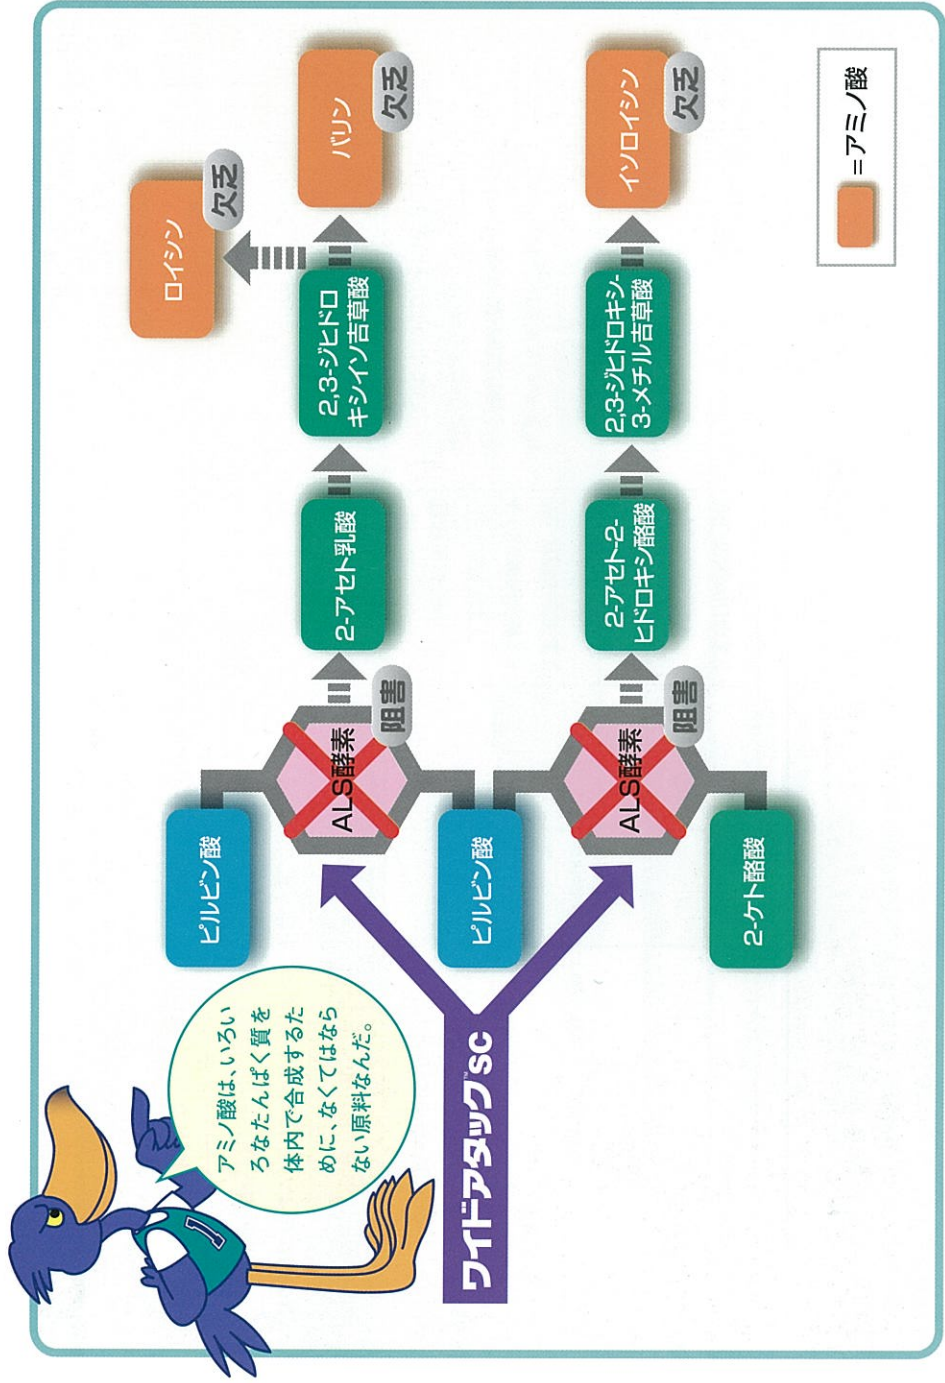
ワイドアタック®SC

アミノ酸は、いろいろなたんぱく質を体内で合成するために、なくてはならない原料なんだ。

ピルビン酸

ALS酵素

阻害

2-アセト乳酸

2,3-ジヒドロキシイソ吉草酸

バリン

欠乏

ロイシン

欠乏

ピルビン酸

2-ケト酪酸

ALS酵素

阻害

2-アセト-2-ヒドロキシ酪酸

2,3-ジヒドロキシ-3-メチル吉草酸

イソロイシン

欠乏

=アミノ酸